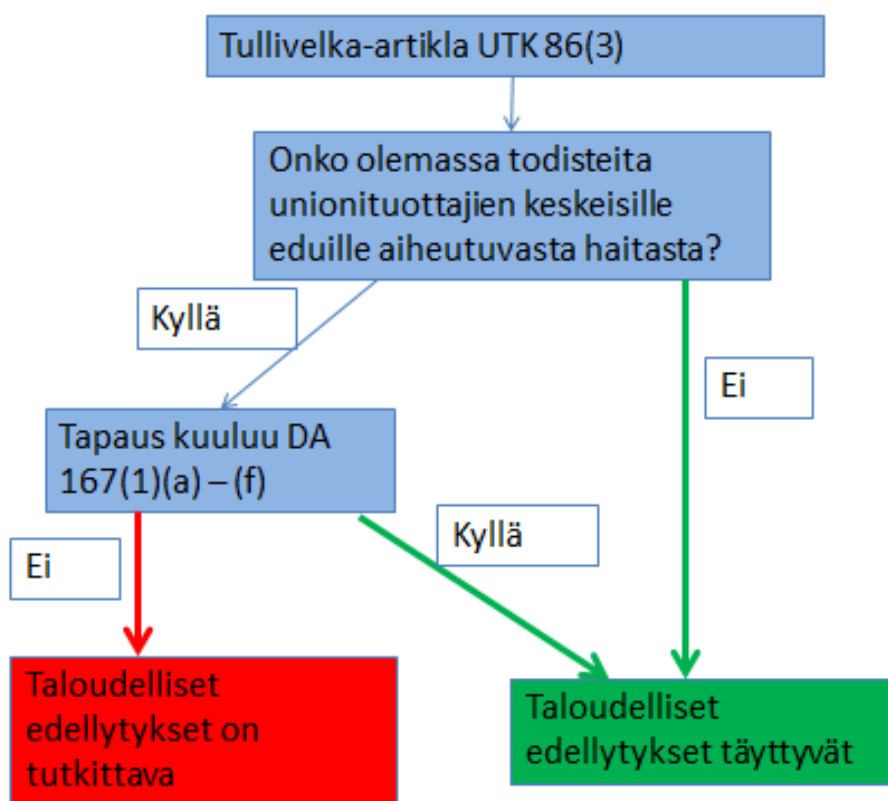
Tullivelka-artikla UTK 86(3)

Onko olemassa todisteita unionituottajien keskeisille eduille aiheutuvasta haitasta?

Kyllä

Ei

Tapaus kuuluu DA 167(1)(a) – (f)

Ei

Kyllä

Taloudelliset edellytykset on tutkittava

Taloudelliset edellytykset täyttyvät